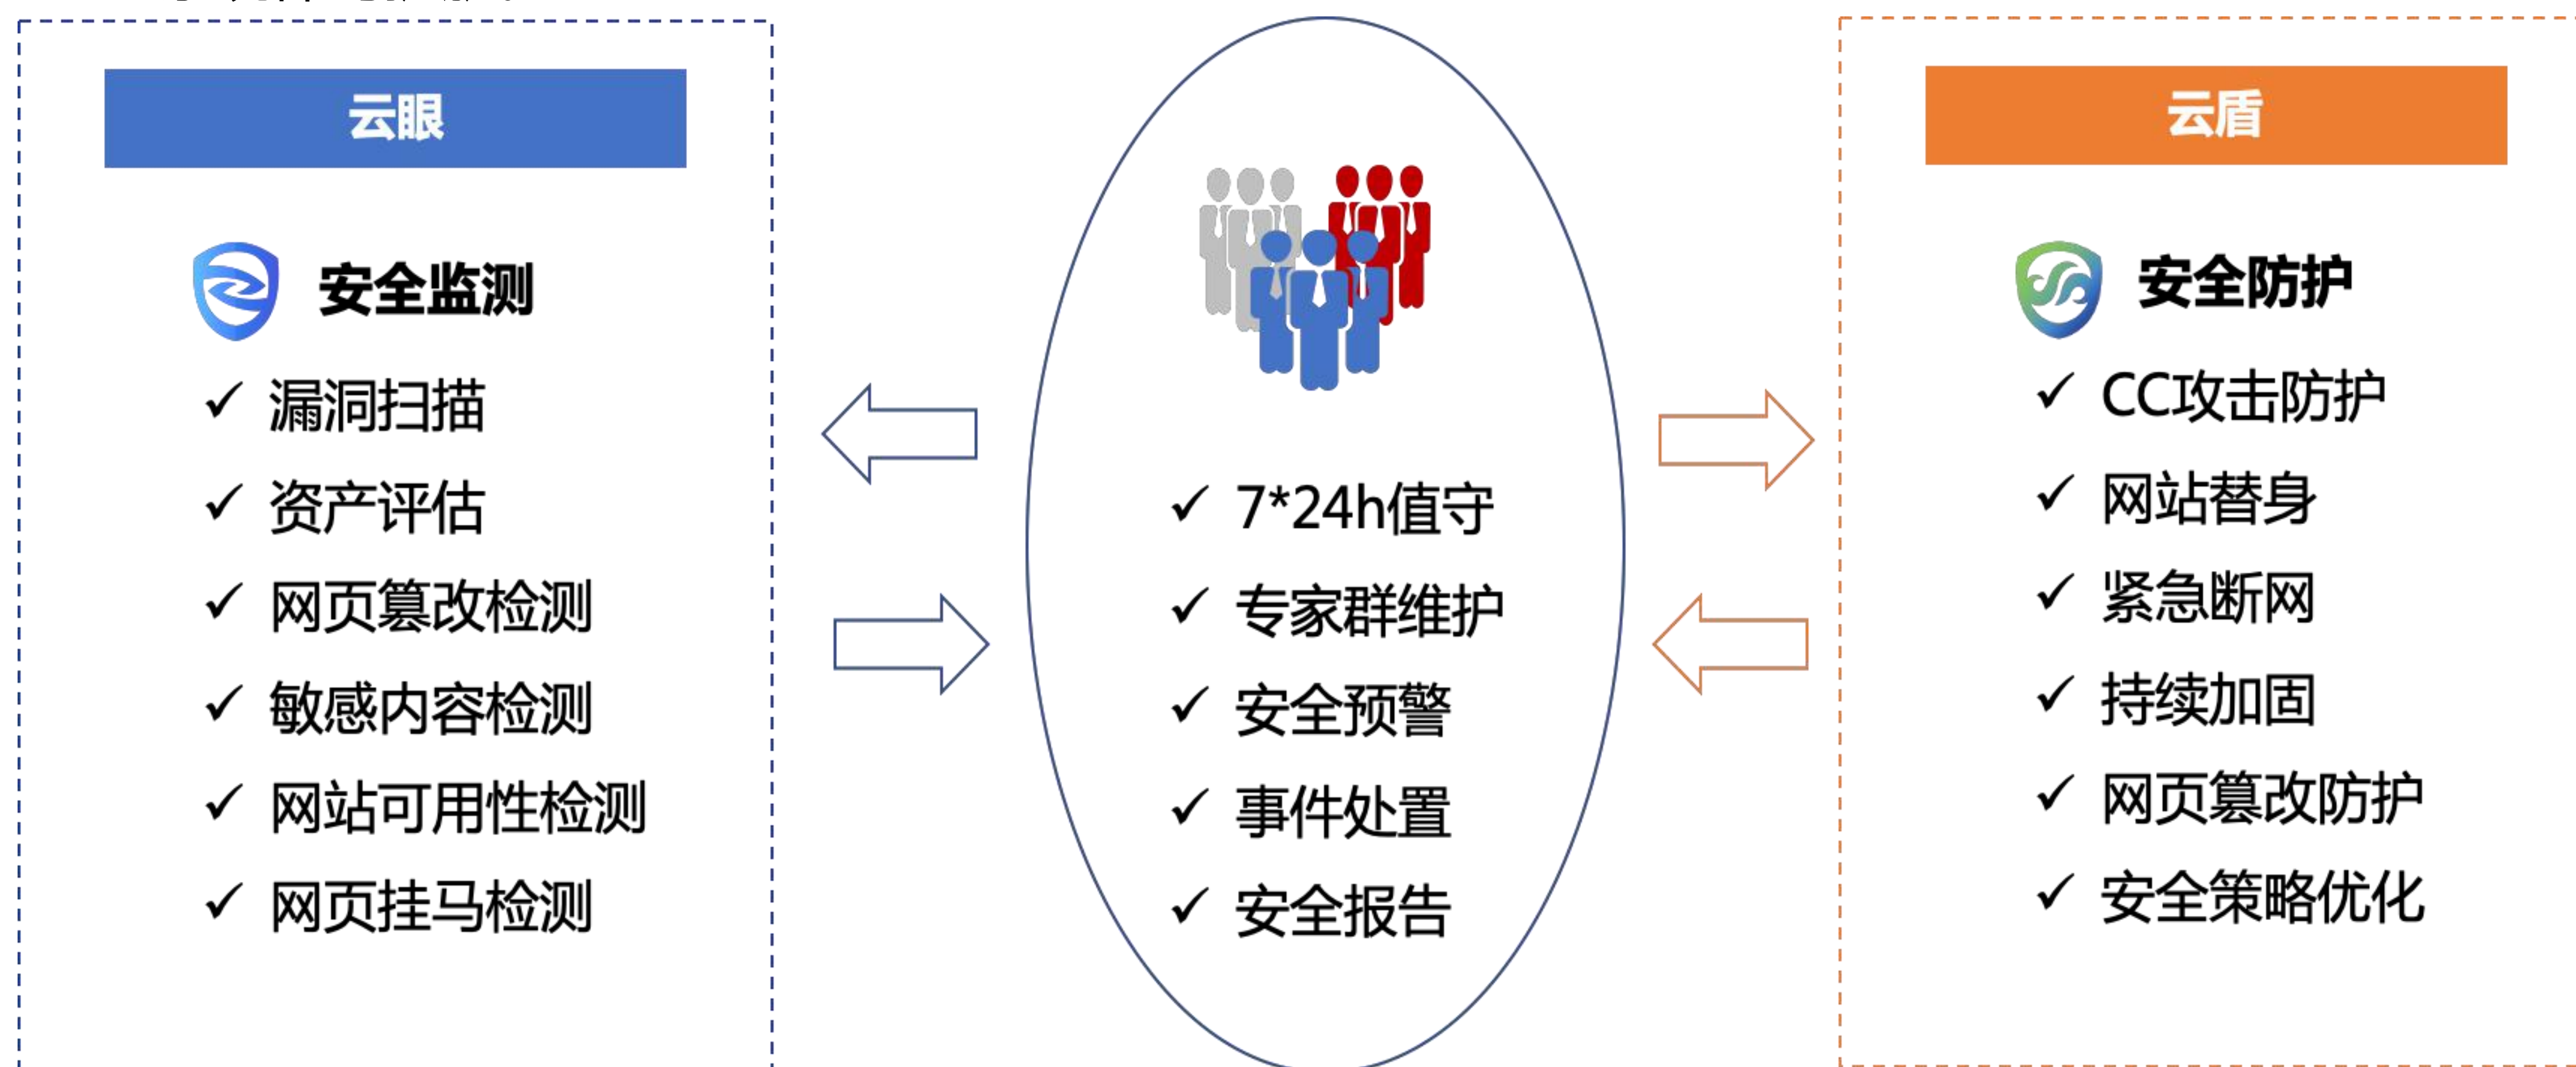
云眼

安全监测

✓ 漏洞扫描
✓ 资产评估
✓ 网页篡改检测
✓ 敏感内容检测
✓ 网站可用性检测
✓ 网页挂马检测

✓ 7*24h值守
✓ 专家群维护
✓ 安全预警
✓ 事件处置
✓ 安全报告

云盾

安全防护

✓ CC攻击防护
✓ 网站替身
✓ 紧急断网
✓ 持续加固
✓ 网页篡改防护
✓ 安全策略优化